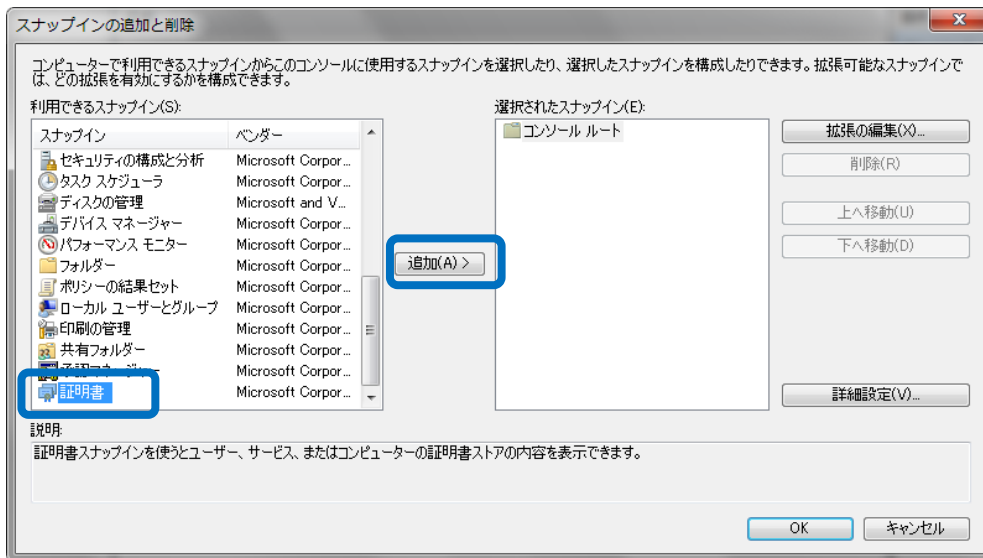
スナップインの追加と削除

コンピューターで利用できるスナップインからこのコンソールに使用するスナップインを選択したり、選択したスナップインを構成したりできます。拡張可能なスナップインでは、どの拡張を有効にするかを構成できます。

利用できるスナップイン(S):

| スナップイン | ベンダー |
|---|---|
| セキュリティの構成と分析 | Microsoft Corpor... |
| タスク スケジューラ | Microsoft Corpor... |
| ディスクの管理 | Microsoft and V... |
| デバイス マネージャー | Microsoft Corpor... |
| パフォーマンス モニター | Microsoft Corpor... |
| フォルダー | Microsoft Corpor... |
| ポリシーの結果セット | Microsoft Corpor... |
| ローカル ユーザーとグループ | Microsoft Corpor... |
| 印刷の管理 | Microsoft Corpor... |
| 共有フォルダー | Microsoft Corpor... |
| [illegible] | Microsoft Corpor... |
| 証明書 | Microsoft Corpor... |

追加(A) >

選択されたスナップイン(E):

コンソール ルート

拡張の編集(X)...

削除(R)

上へ移動(U)

下へ移動(D)

詳細設定(V)...

説明:

証明書スナップインを使うとユーザー、サービス、またはコンピューターの証明書ストアの内容を表示できます。

OK

キャンセル